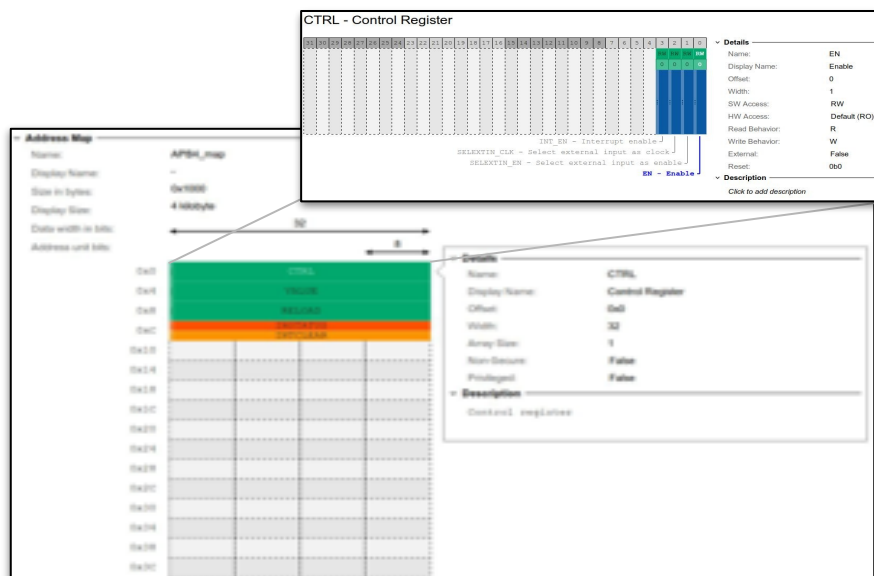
CTRL - Control Register

31 30 29 28 27 26 25 24 23 22 21 20 19 18 17 16 15 14 13 12 11 10 9 8 7 6 5 4 3 2 1 0

RW RW RW RW
0 0 0 0

INT_EN - Interrupt enable
SELEXTIN_CLK - Select external input as clock
SELEXTIN_EN - Select external input as enable
EN - Enable

Details
Name: EN
Display Name: Enable
Offset: 0
Width: 1
SW Access: RW
HW Access: Default (RO)
Read Behavior: R
Write Behavior: W
External: False
Reset: 0b0

Description
Click to add description

Address Map
Name: APB4_map
Display Name: –
Size in bytes: 0x1000
Display Size: 4 kilobyte
Data width in bits: 32
Address unit bits: 8

0x0 CTRL
0x4 VALUE
0x8 RELOAD
0xC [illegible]
0x10
0x14
0x18
0x1C
0x20
0x24
0x28
0x2C
0x30
0x34
0x38
0x3C

Details
Name: CTRL
Display Name: Control Register
Offset: 0x0
Width: 32
Array Size: 1
Non-Secure: False
Privileged: False

Description
Control register